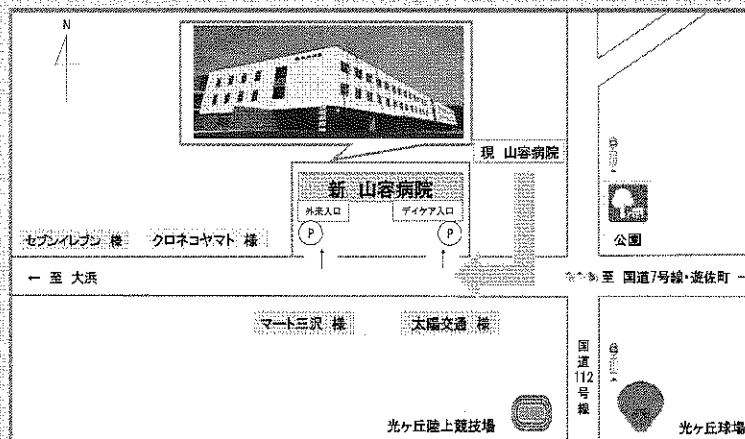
N

現 山容病院

新 山容病院

外来入口

デイケア入口

P

P

セブンイレブン 様

クロネコヤマト 様

公園

← 至 大浜

至 国道7号線・遊佐町 →

マート三沢 様

太陽交通 様

国道112号線

光ケ丘陸上競技場

光ケ丘球場